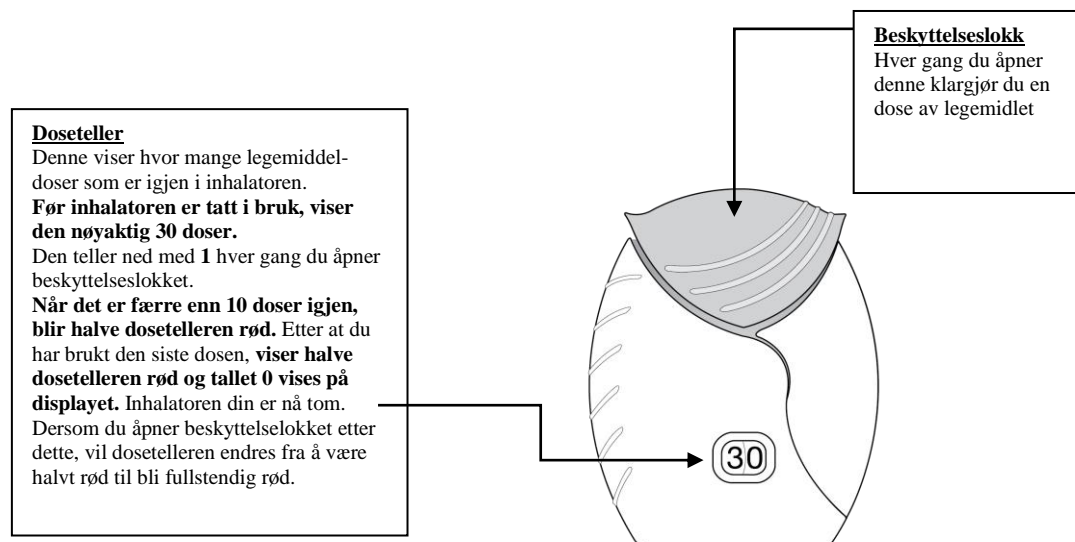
Beskyttelseslokk
Hver gang du åpner denne klargjør du en dose av legemidlet

Doseteller
Denne viser hvor mange legemiddeldoser som er igjen i inhalatoren.
**Før inhalatoren er tatt i bruk, viser den nøyaktig 30 doser.**
Den teller ned med **1** hver gang du åpner beskyttelseslokket.
**Når det er færre enn 10 doser igjen, blir halve dosetelleren rød.** Etter at du har brukt den siste dosen, **viser halve dosetelleren rød og tallet 0 vises på displayet.** Inhalatoren din er nå tom. Dersom du åpner beskyttelselokket etter dette, vil dosetelleren endres fra å være halvt rød til bli fullstendig rød.

30